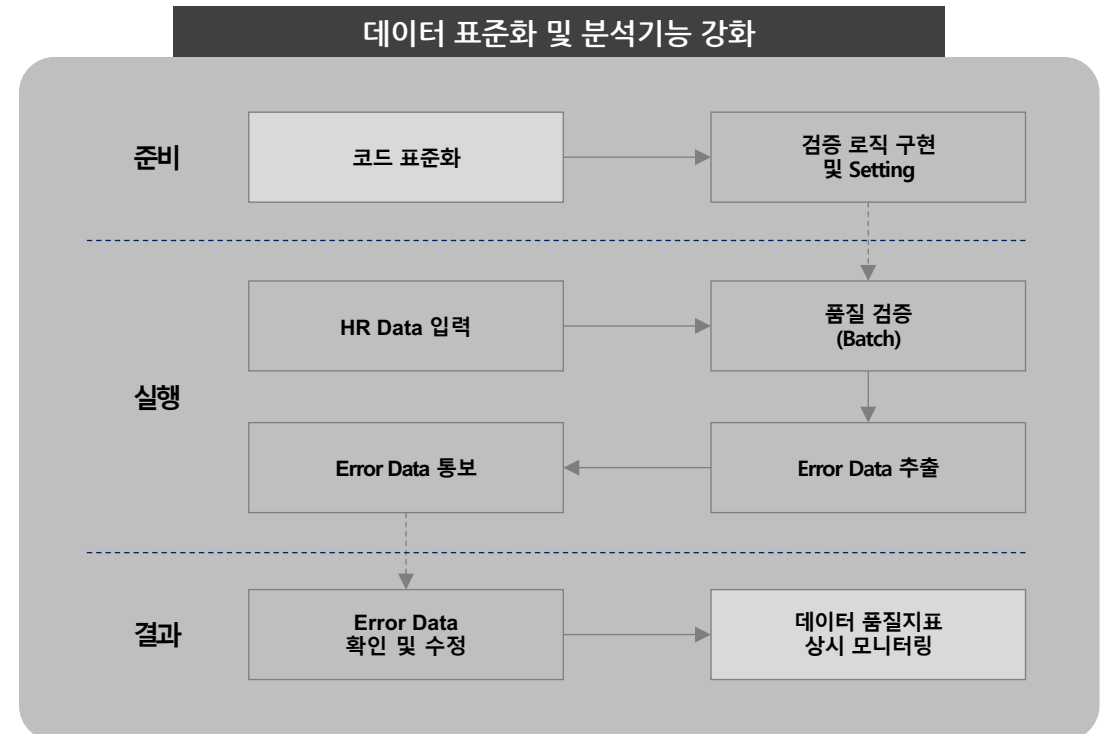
데이터 표준화 및 분석기능 강화

준비

코드 표준화

검증 로직 구현 및 Setting

실행

HR Data 입력

품질 검증 (Batch)

Error Data 통보

Error Data 추출

결과

Error Data 확인 및 수정

데이터 품질지표 상시 모니터링